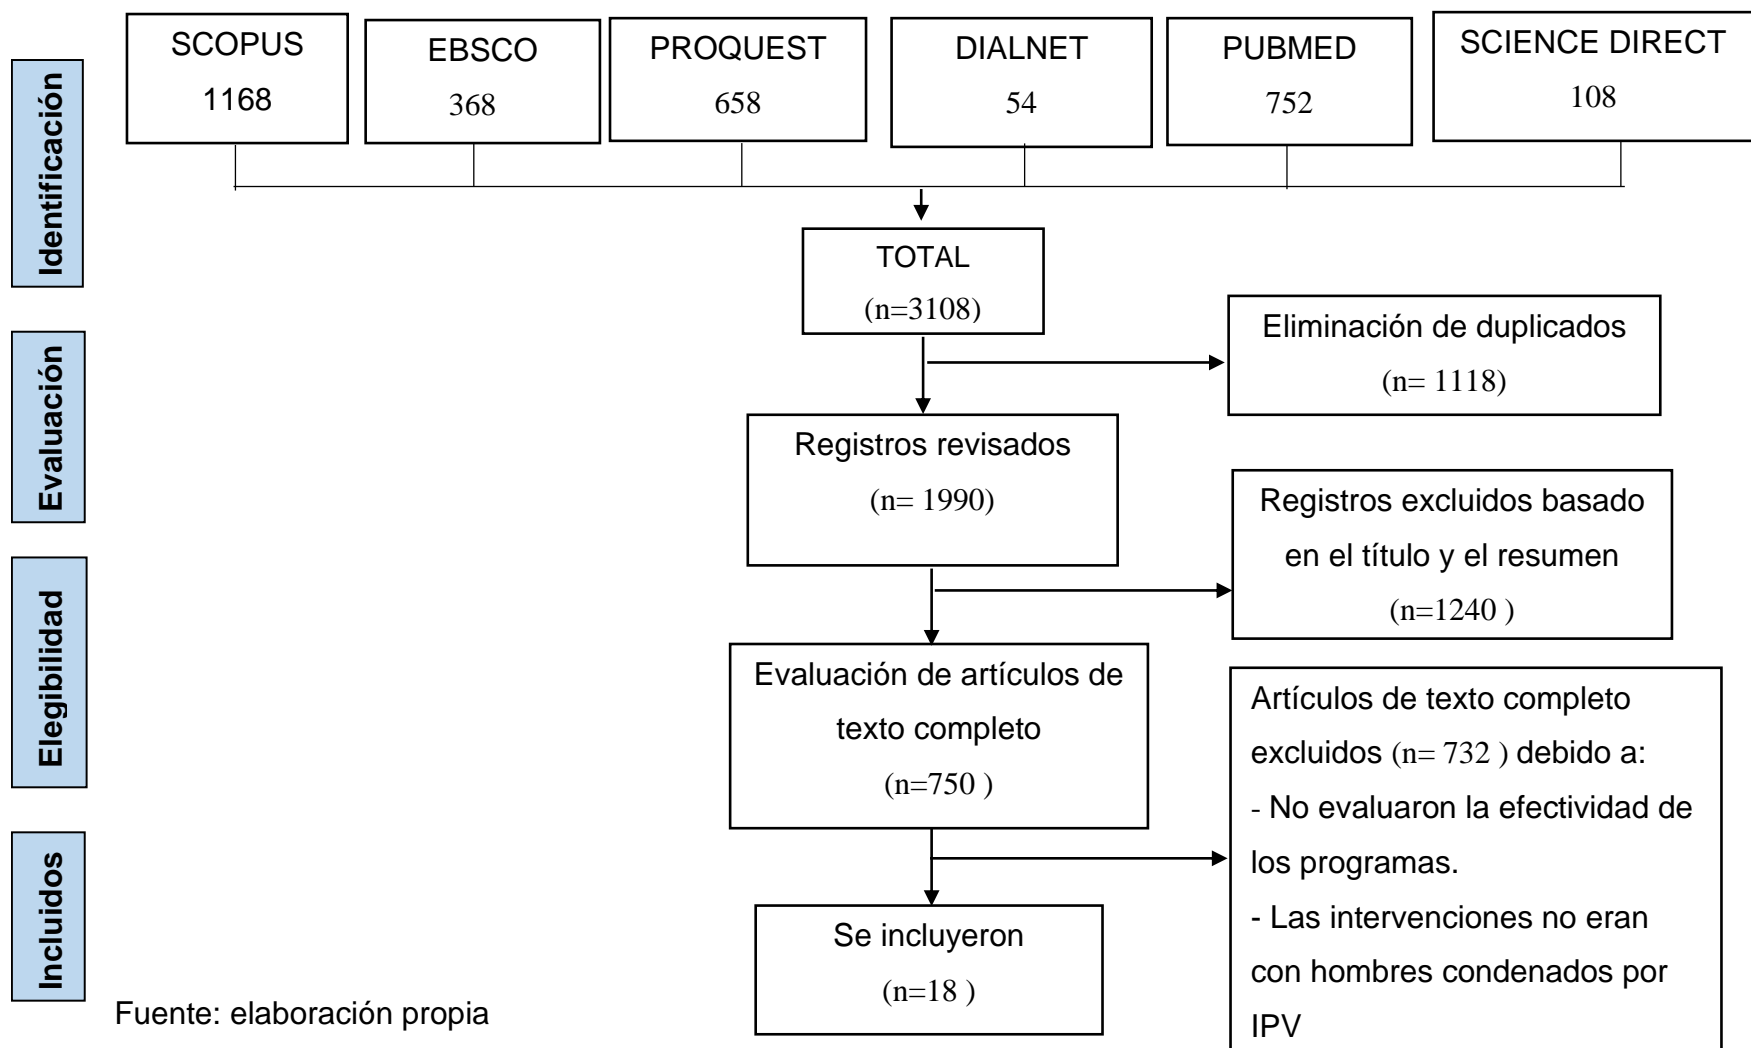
Identificación

SCOPUS
1168

EBSCO
368

PROQUEST
658

DIALNET
54

PUBMED
752

SCIENCE DIRECT
108

TOTAL
(n=3108)

Evaluación

Eliminación de duplicados
(n= 1118)

Registros revisados
(n= 1990)

Registros excluidos basado en el título y el resumen
(n=1240 )

Elegibilidad

Evaluación de artículos de texto completo
(n=750 )

Artículos de texto completo excluidos (n= 732 ) debido a:
- No evaluaron la efectividad de los programas.
- Las intervenciones no eran con hombres condenados por IPV

Incluidos

Se incluyeron
(n=18 )

Fuente: elaboración propia